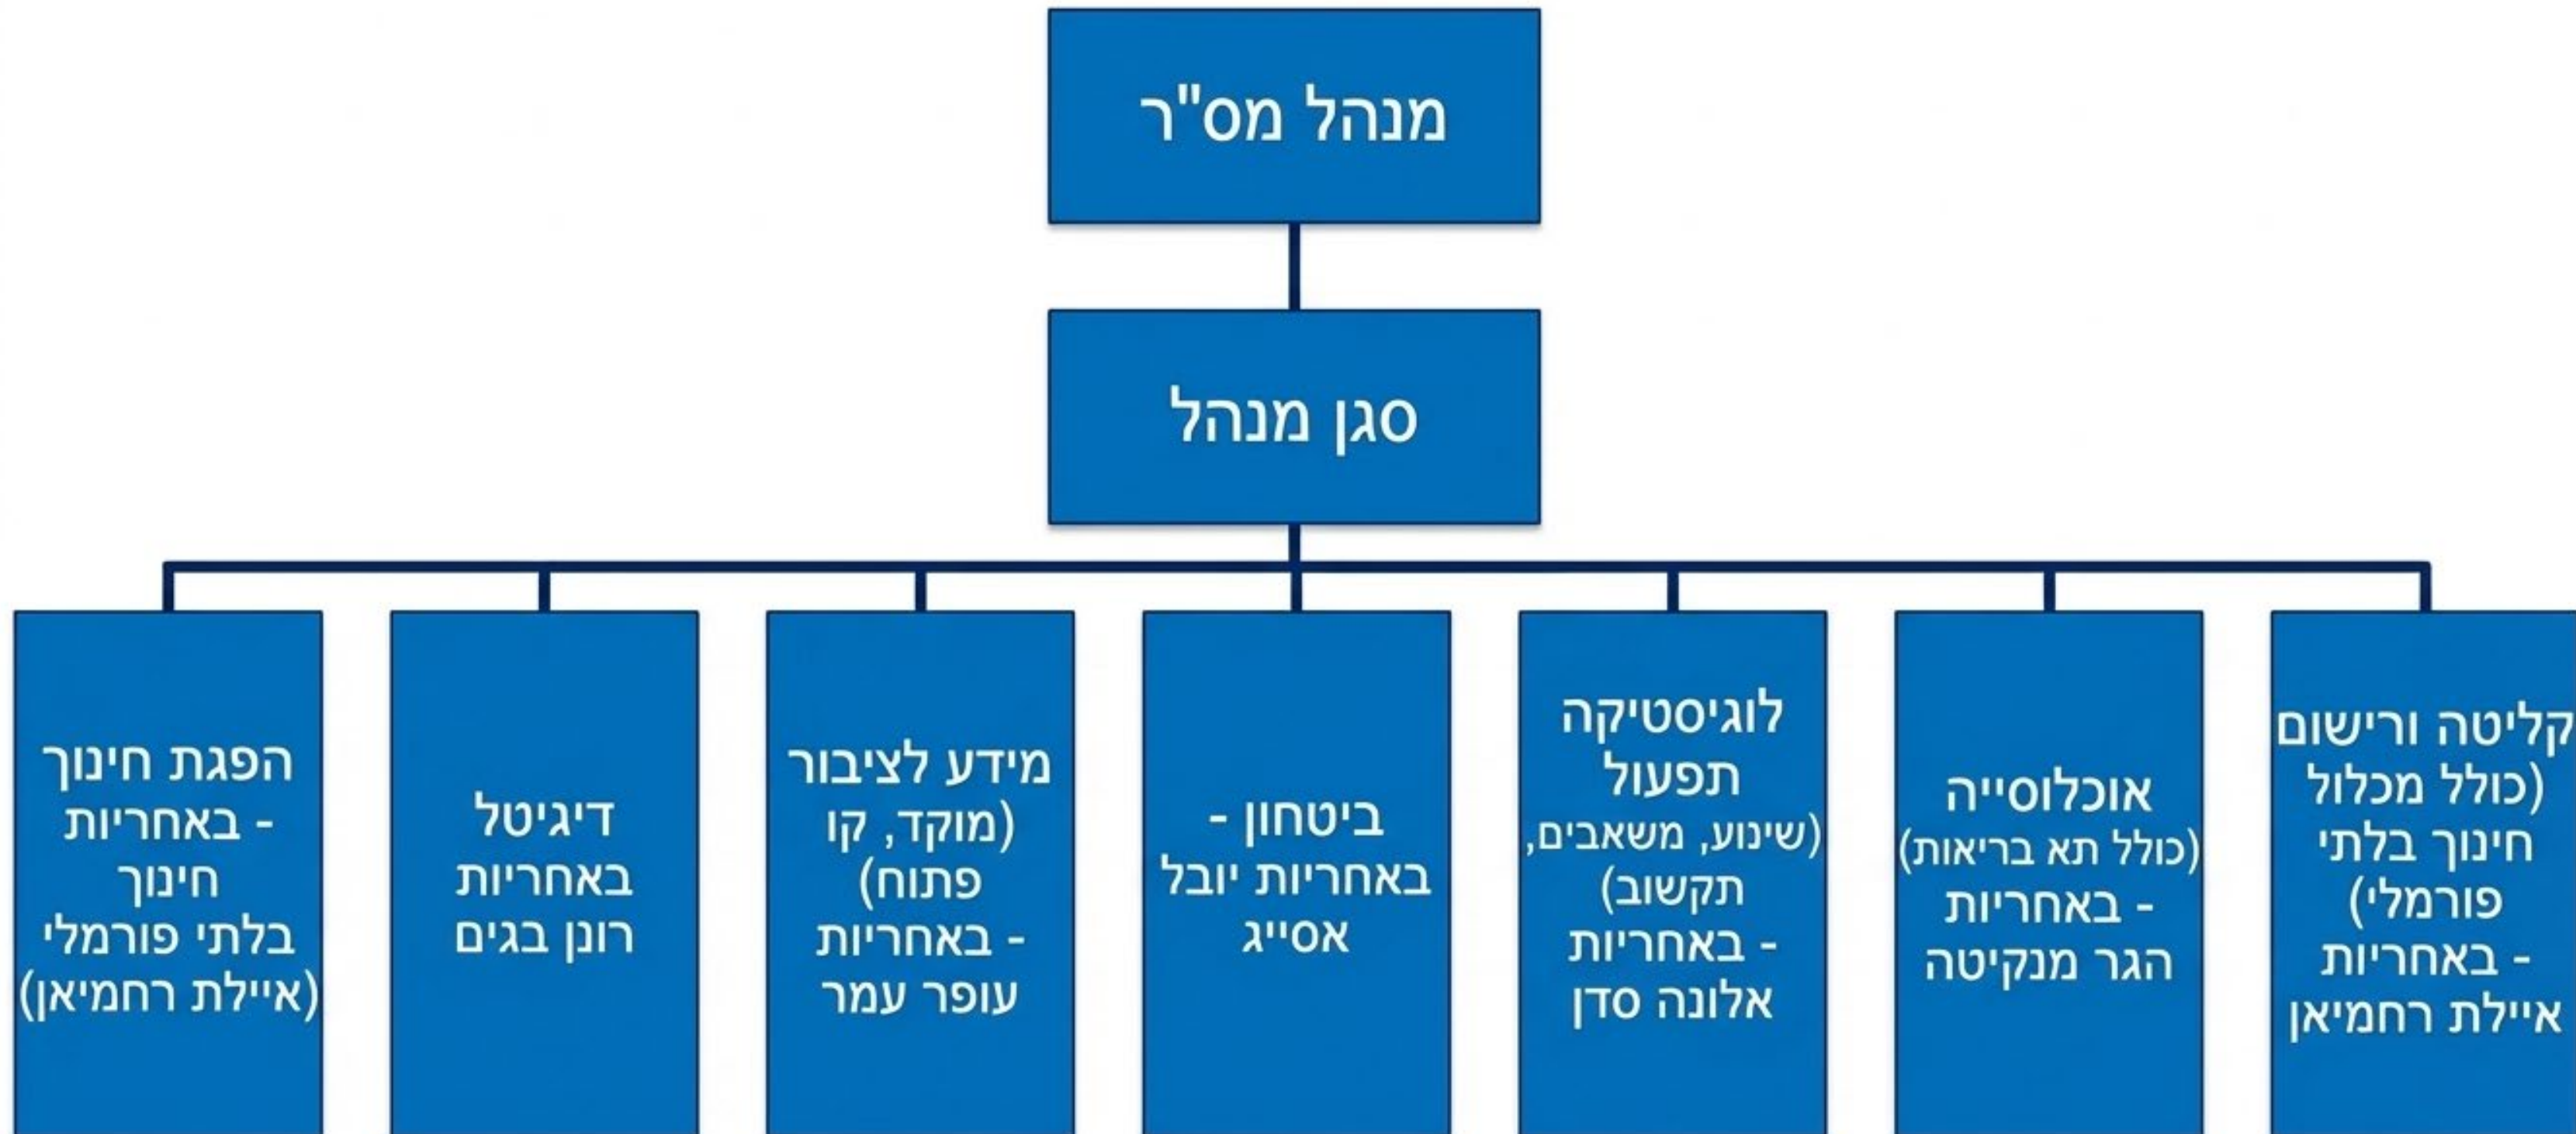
מנהל מס"ר

סגן מנהל

קליטה ורישום (כולל מכלול חינוך בלתי פורמלי) - באחריות איילת רחמיאן

אוכלוסייה (כולל תא בריאות) - באחריות הגר מנקיטה

לוגיסטיקה תפעול (שינוע, משאבים, תקשוב) - באחריות אלונה סדן

ביטחון - באחריות יובל אסייג

מידע לציבור (מוקד, קו פתוח) - באחריות עופר עמר

דיגיטל באחריות רונן בגים

הפגת חינוך - באחריות חינוך בלתי פורמלי (איילת רחמיאן)